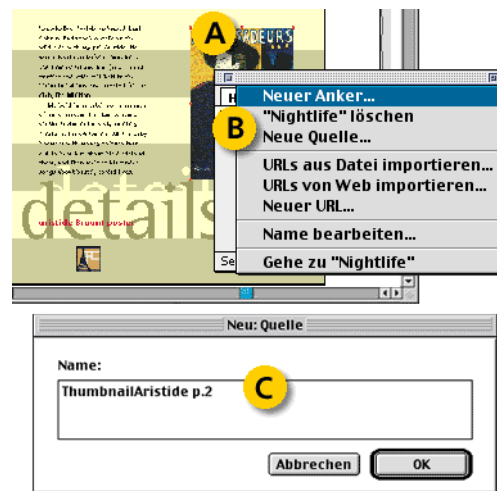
A

B

details

Neuer Anker...
"Nightlife" löschen
Neue Quelle...
URLs aus Datei importieren...
URLs von Web importieren...
Neuer URL...
Name bearbeiten...
Gehe zu "Nightlife"

Neu: Quelle

Name:

ThumbnailAristide p.2

C

Abbrechen

OK